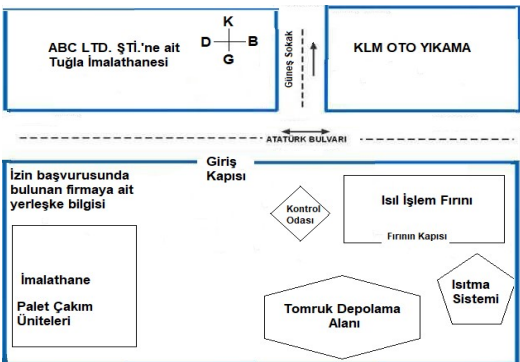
ABC LTD. ŞTİ.'ne ait Tuğla İmalathanesi

K
D B
G

Güneş Sokak

KLM OTO YIKAMA

ATATÜRK BULVARI

Giriş Kapısı

İzin başvurusunda bulunan firmaya ait yerleşke bilgisi

Kontrol Odası

Isıl İşlem Fırını

Fırının Kapısı

İmalathane

Palet Çakım Üniteleri

Tomruk Depolama Alanı

Isıtma Sistemi